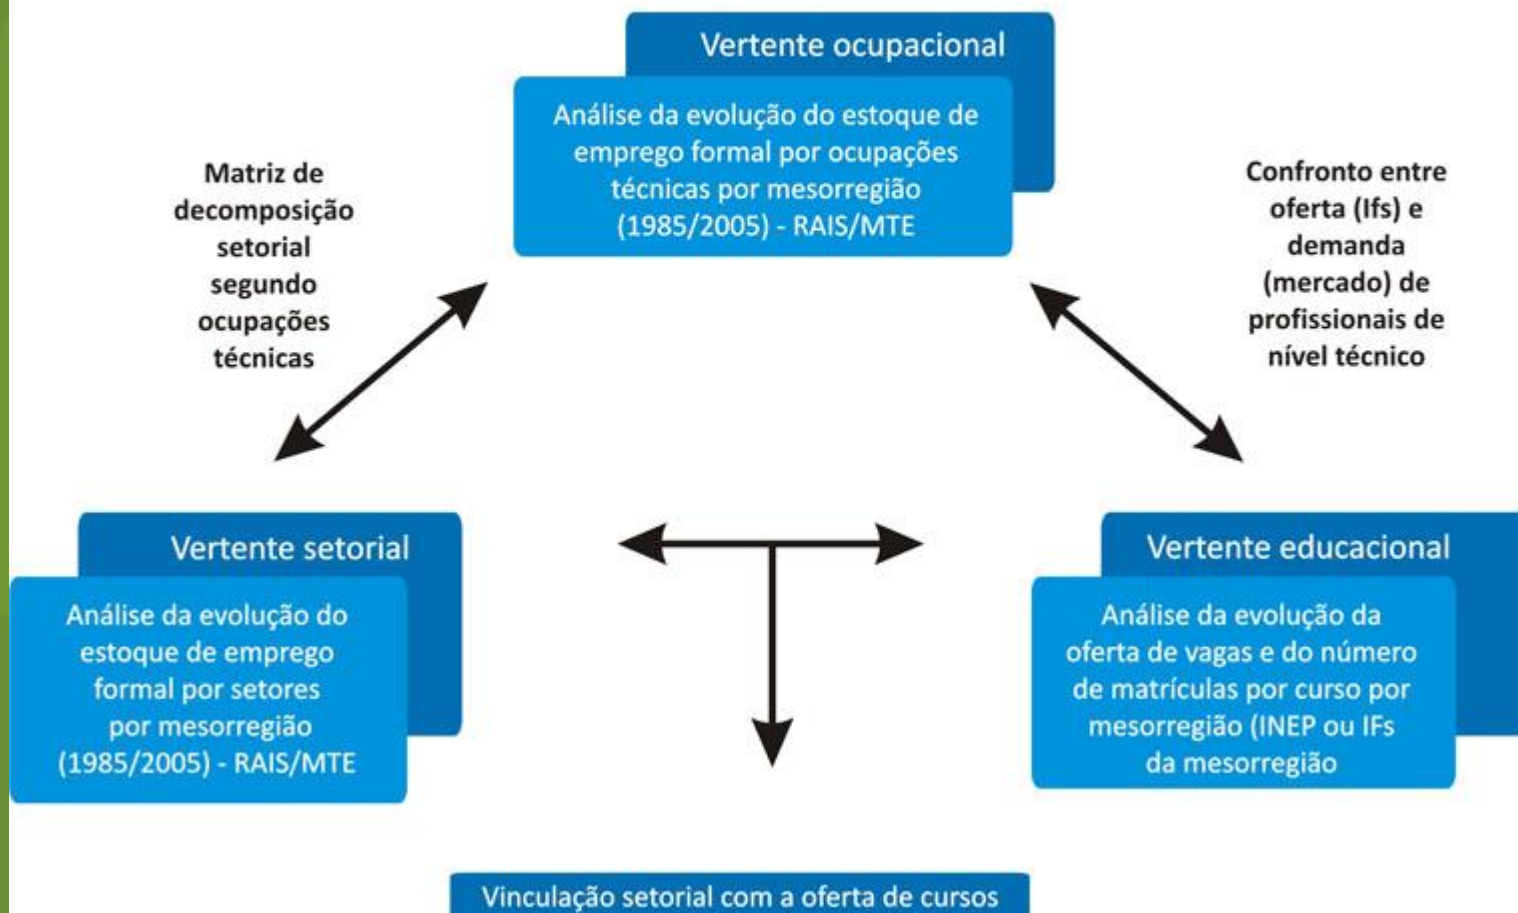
Vertente ocupacional

Análise da evolução do estoque de emprego formal por ocupações técnicas por mesorregião (1985/2005) - RAIS/MTE

Matriz de decomposição setorial segundo ocupações técnicas

Confronto entre oferta (Ifs) e demanda (mercado) de profissionais de nível técnico

Vertente setorial

Análise da evolução do estoque de emprego formal por setores por mesorregião (1985/2005) - RAIS/MTE

Vertente educacional

Análise da evolução da oferta de vagas e do número de matrículas por curso por mesorregião (INEP ou IFs da mesorregião

Vinculação setorial com a oferta de cursos